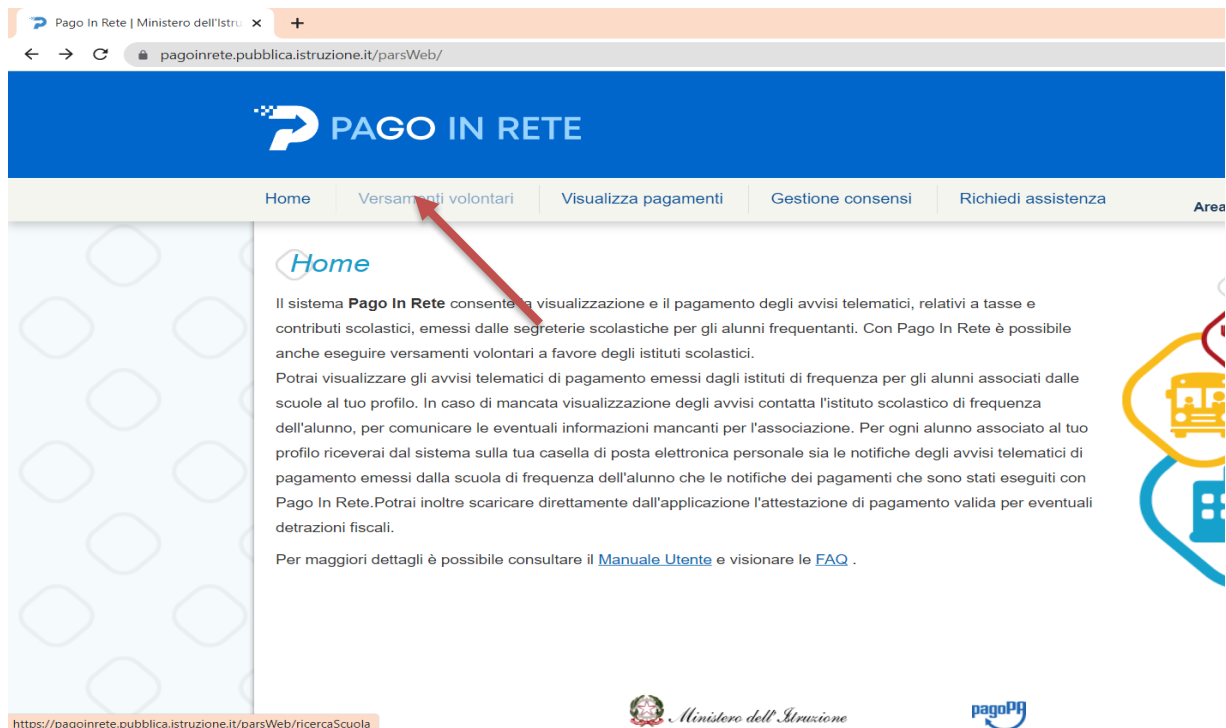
Pago In Rete | Ministero dell'Istru ×
+
pagoinrete.pubblica.istruzione.it/parsWeb/

PAGO IN RETE

Home
Versamenti volontari
Visualizza pagamenti
Gestione consensi
Richiedi assistenza
Area

Home

Il sistema **Pago In Rete** consente la visualizzazione e il pagamento degli avvisi telematici, relativi a tasse e contributi scolastici, emessi dalle segreterie scolastiche per gli alunni frequentanti. Con Pago In Rete è possibile anche eseguire versamenti volontari a favore degli istituti scolastici.
Potrai visualizzare gli avvisi telematici di pagamento emessi dagli istituti di frequenza per gli alunni associati dalle scuole al tuo profilo. In caso di mancata visualizzazione degli avvisi contatta l'istituto scolastico di frequenza dell'alunno, per comunicare le eventuali informazioni mancanti per l'associazione. Per ogni alunno associato al tuo profilo riceverai dal sistema sulla tua casella di posta elettronica personale sia le notifiche degli avvisi telematici di pagamento emessi dalla scuola di frequenza dell'alunno che le notifiche dei pagamenti che sono stati eseguiti con Pago In Rete.Potrai inoltre scaricare direttamente dall'applicazione l'attestazione di pagamento valida per eventuali detrazioni fiscali.

Per maggiori dettagli è possibile consultare il Manuale Utente e visionare le FAQ .

https://pagoinrete.pubblica.istruzione.it/parsWeb/ricercaScuola
Ministero dell'Istruzione
pagoPA